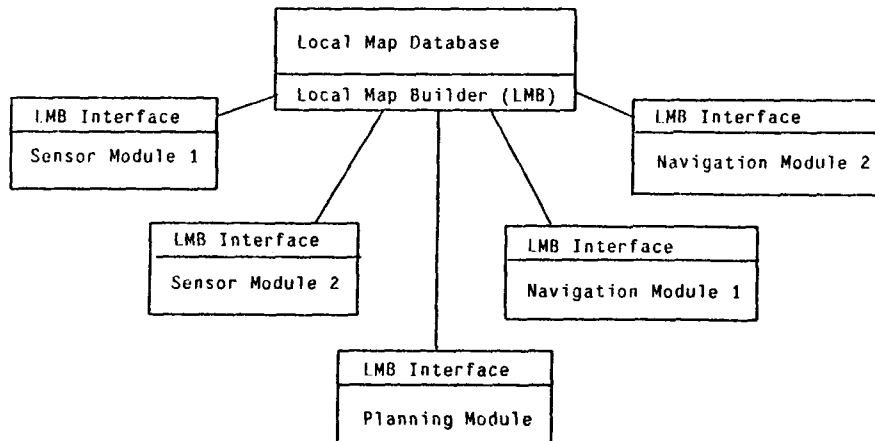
Local Map Database

Local Map Builder (LMB)

LMB Interface

Sensor Module 1

LMB Interface

Navigation Module 2

LMB Interface

Sensor Module 2

LMB Interface

Navigation Module 1

LMB Interface

Planning Module